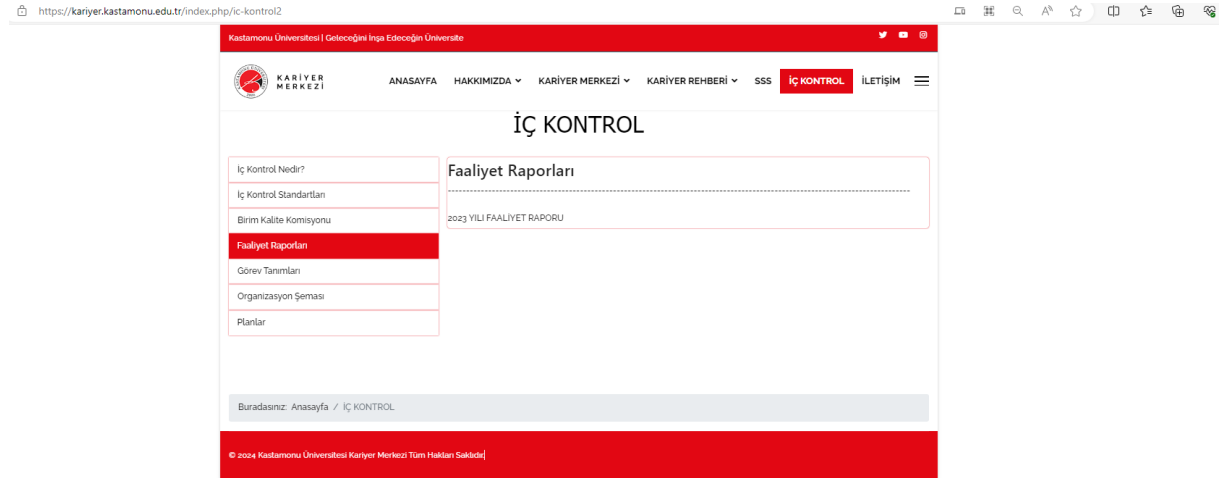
https://kariyer.kastamonu.edu.tr/index.php/ic-kontrol2

Kastamonu Üniversitesi | Geleceğini İnşa Edeceğin Üniversite

KARİYER MERKEZİ

ANASAYFA HAKKIMIZDA KARİYER MERKEZİ KARİYER REHBERİ SSS İÇ KONTROL İLETİŞİM

İÇ KONTROL

İç Kontrol Nedir?
İç Kontrol Standartları
Birim Kalite Komisyonu
Faaliyet Raporları
Görev Tanımları
Organizasyon Şeması
Planlar

Faaliyet Raporları

2023 YILI FAALİYET RAPORU

Buradasınız: Anasayfa / İÇ KONTROL

© 2024 Kastamonu Üniversitesi Kariyer Merkezi Tüm Hakları Saklıdır.